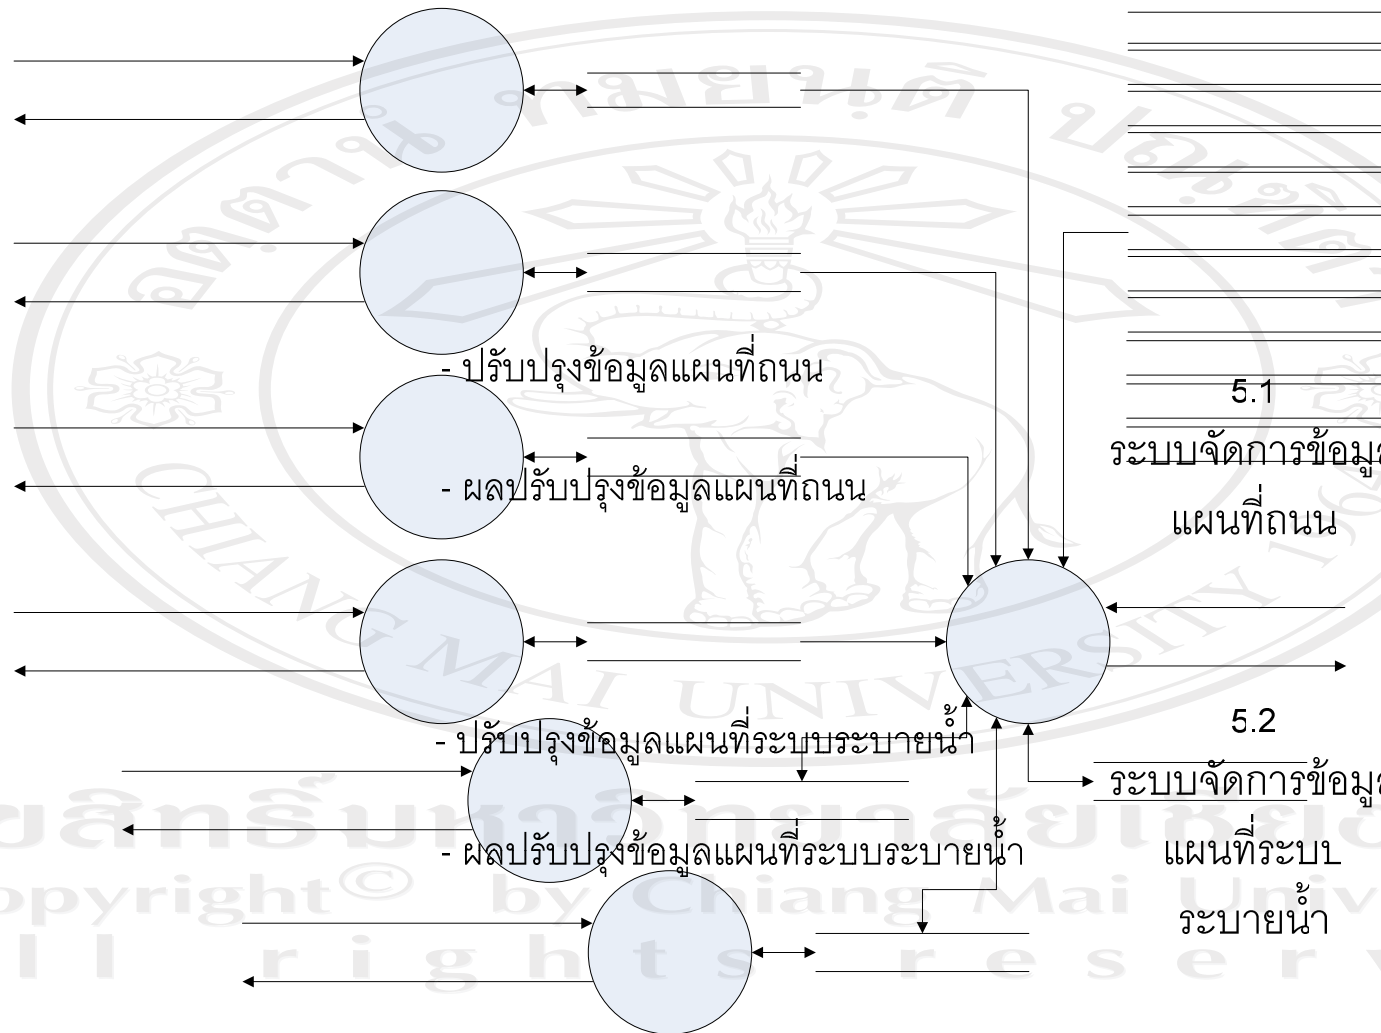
- ปรับปรุงข้อมูลแผนที่ถนน

- ผลปรับปรุงข้อมูลแผนที่ถนน

5.1

ระบบจัดการข้อมู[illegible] แผนที่ถนน

- ปรับปรุงข้อมูลแผนที่ระบบระบายน้ำ

- ผลปรับปรุงข้อมูลแผนที่ระบบระบายน้ำ

5.2

ระบบจัดการข้อมู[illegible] แผนที่ระบบ ระบายน้ำ

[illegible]ขสิทธิ์มหาวิทยาลัยเชียงใ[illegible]
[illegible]opyright© by Chiang Mai Univ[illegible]
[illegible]ll rights reserv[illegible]